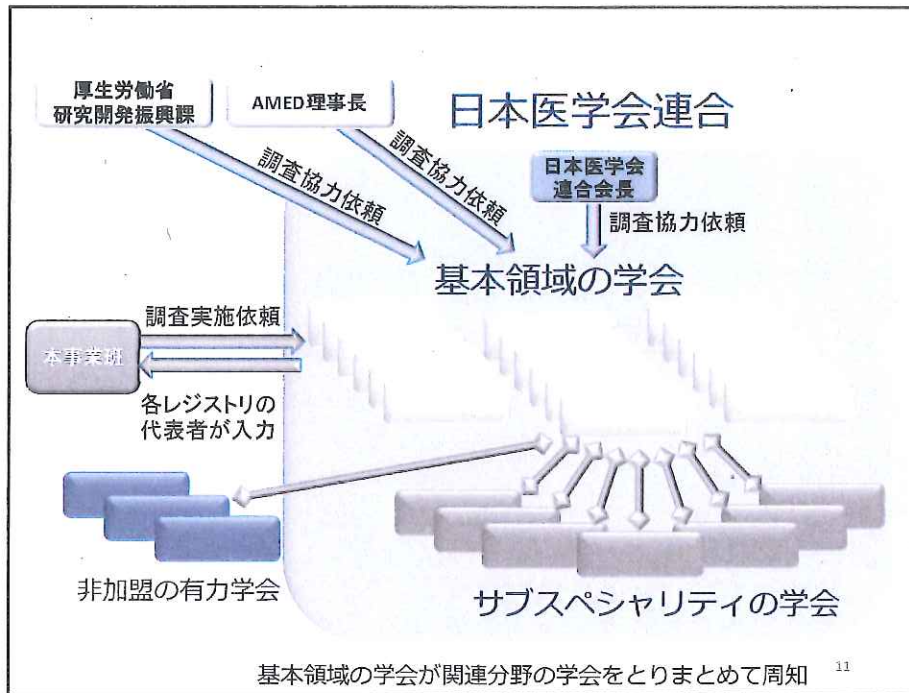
厚生労働省
研究開発振興課

AMED理事長

日本医学会連合

調査協力依頼

調査協力依頼

日本医学会
連合会長

調査協力依頼

基本領域の学会

調査実施依頼

本事業班

各レジストリの
代表者が入力

非加盟の有力学会

サブスペシャリティの学会

基本領域の学会が関連分野の学会をとりまとめて周知

11